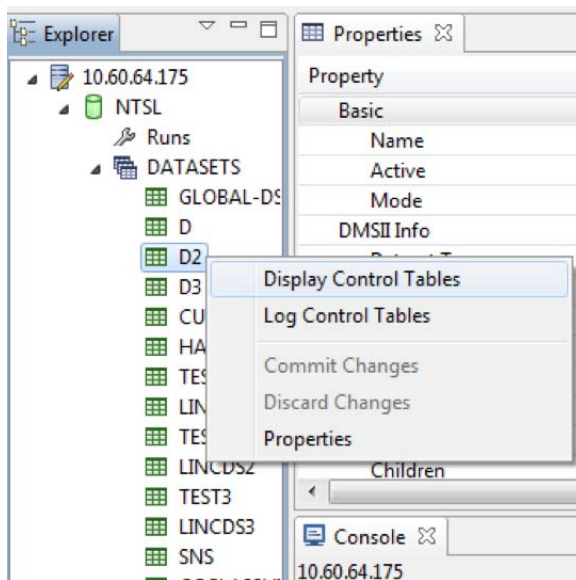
Explorer
10.60.64.175
NTSL
Runs
DATASETS
GLOBAL-DS
D
D2
D3
CU
HA
TES
LIN
TES
LINCDS2
TEST3
LINCDS3
SNS

Properties
Property
Basic
Name
Active
Mode
DMSII Info
Children

Display Control Tables
Log Control Tables
Commit Changes
Discard Changes
Properties

Console
10.60.64.175